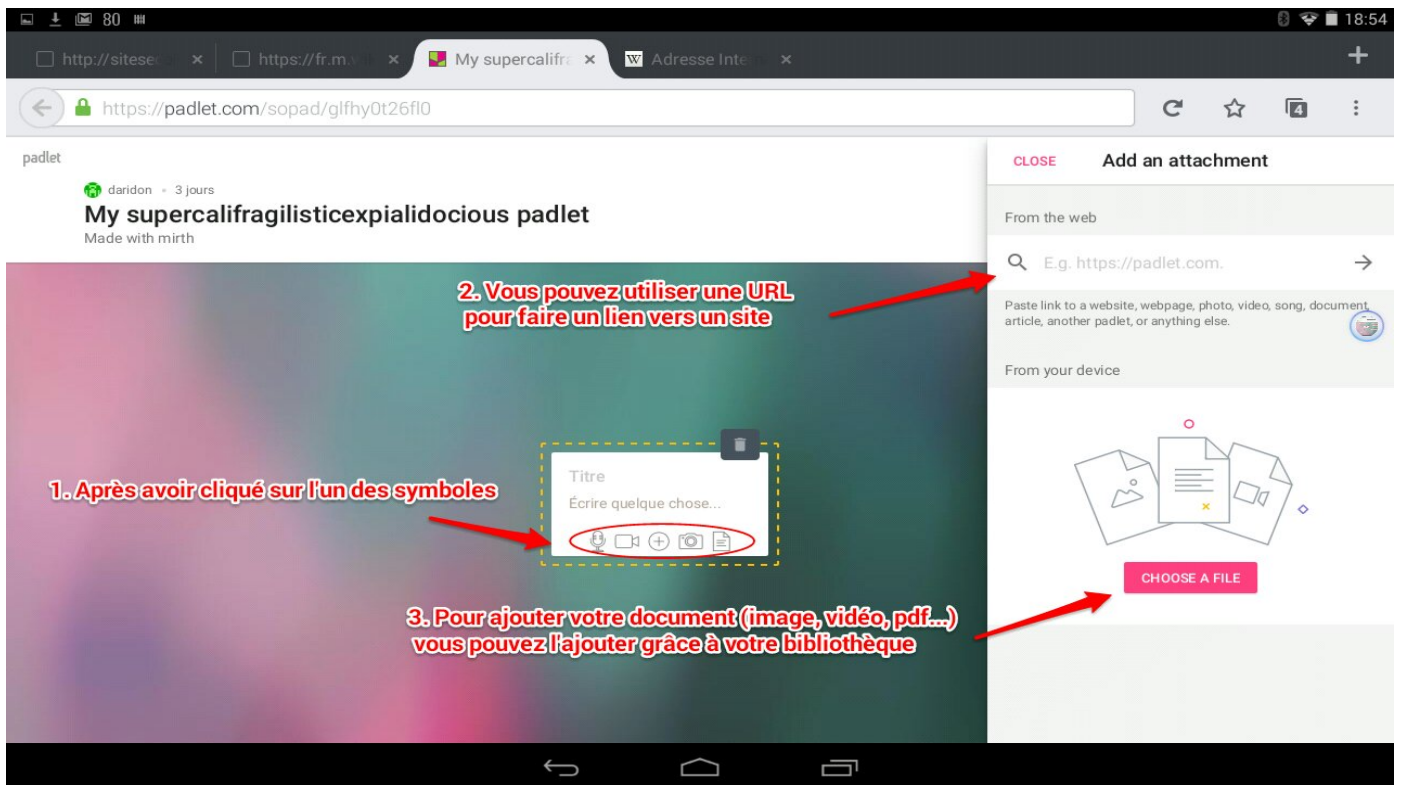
80

18:54

http://sitese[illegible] ×

https://fr.m.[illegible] ×

My supercalifra ×

Adresse Inte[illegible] ×

https://padlet.com/sopad/glfhy0t26fl0

4

padlet

daridon • 3 jours

My supercalifragilisticexpialidocious padlet

Made with mirth

2. Vous pouvez utiliser une URL pour faire un lien vers un site

Titre

Écrire quelque chose...

1. Après avoir cliqué sur l'un des symboles

3. Pour ajouter votre document (image, vidéo, pdf...) vous pouvez l'ajouter grâce à votre bibliothèque

CLOSE

Add an attachment

From the web

E.g. https://padlet.com.

Paste link to a website, webpage, photo, video, song, document, article, another padlet, or anything else.

From your device

CHOOSE A FILE